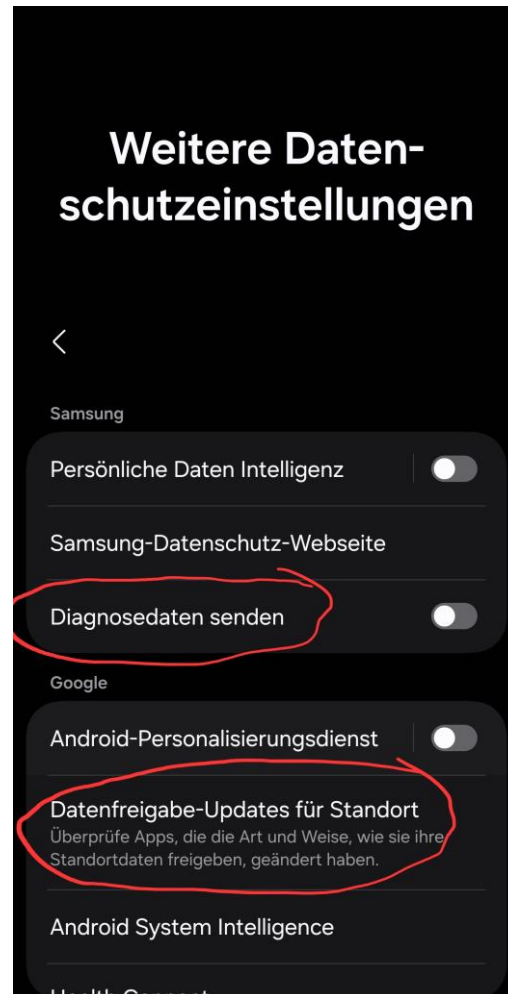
Weitere Datenschutzeinstellungen

<

Samsung

Persönliche Daten Intelligenz

Samsung-Datenschutz-Webseite

Diagnosedaten senden

Google

Android-Personalisierungsdienst

Datenfreigabe-Updates für Standort
Überprüfe Apps, die die Art und Weise, wie sie ihre Standortdaten freigeben, geändert haben.

Android System Intelligence

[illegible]